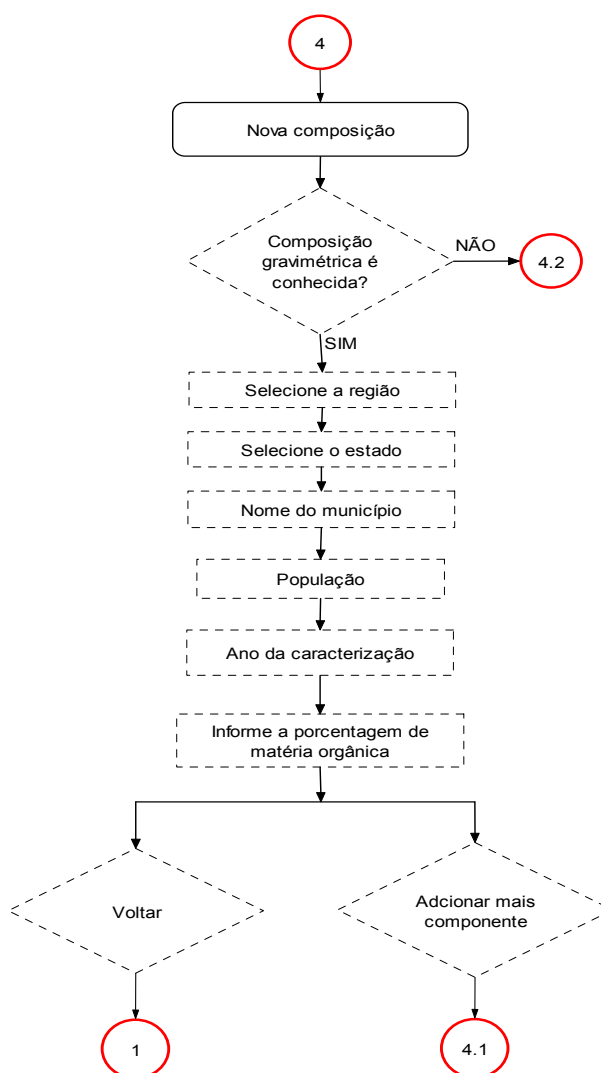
4

Nova composição

Composição gravimétrica é conhecida?

NÃO

4.2

SIM

Selecione a região

Selecione o estado

Nome do município

População

Ano da caracterização

Informe a porcentagem de matéria orgânica

Voltar

Adcionar mais componente

1

4.1